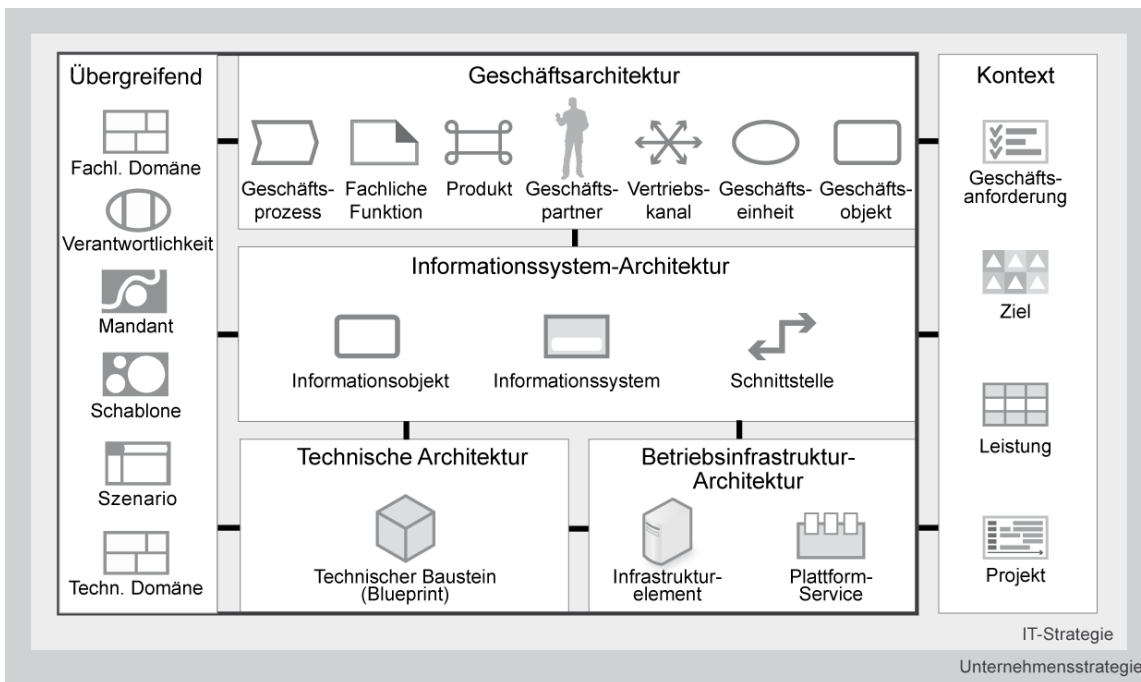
Übergreifend

Fachl. Domäne

Verantwortlichkeit

Mandant

Schablone

Szenario

Techn. Domäne

Geschäftsarchitektur

Geschäftsprozess

Fachliche Funktion

Produkt

Geschäftspartner

Vertriebskanal

Geschäftseinheit

Geschäftsobjekt

Informationssystem-Architektur

Informationsobjekt

Informationssystem

Schnittstelle

Technische Architektur

Technischer Baustein (Blueprint)

Betriebsinfrastruktur-Architektur

Infrastrukturelement

Plattform-Service

Kontext

Geschäftsanforderung

Ziel

Leistung

Projekt

IT-Strategie

Unternehmensstrategie